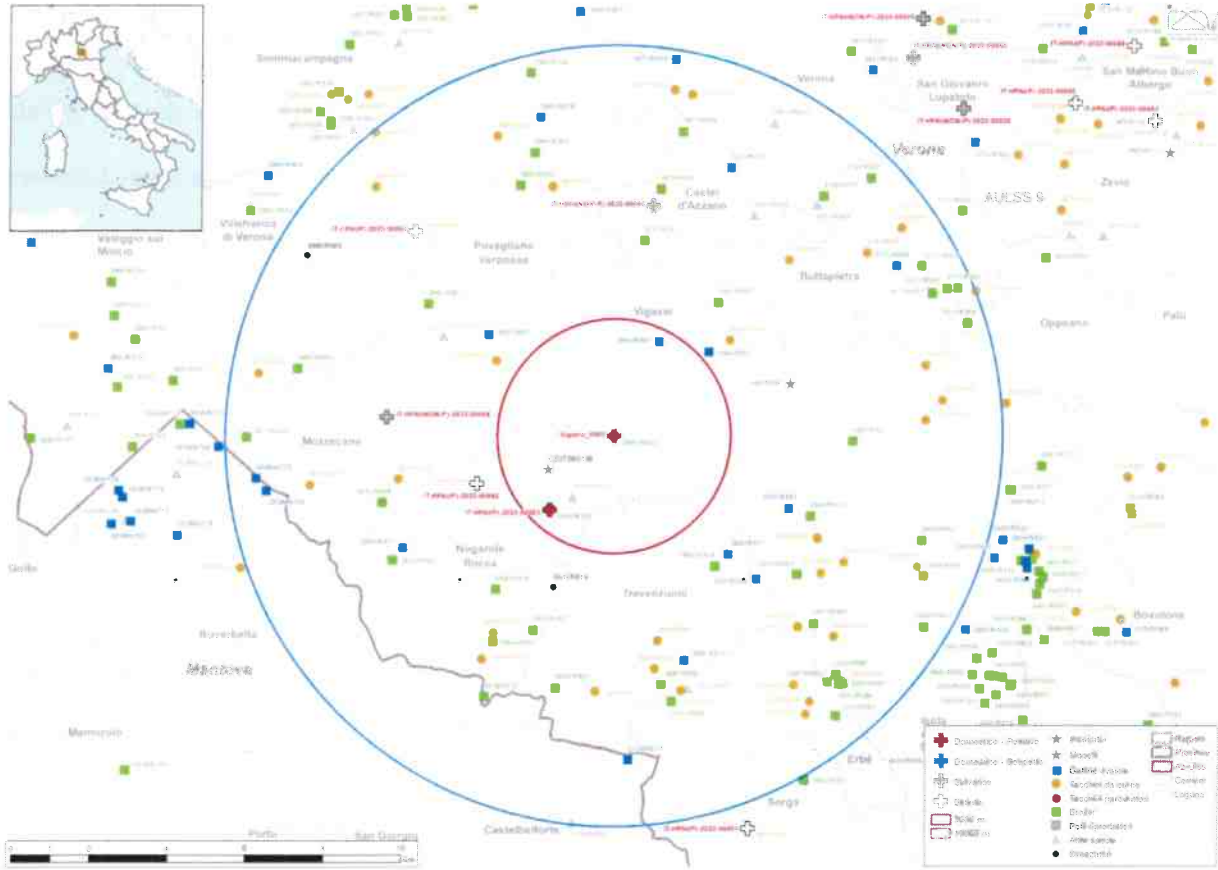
Sommacampagna

Verona

San Giovanni Lupatoto

San Martino Buon Albergo

Verona

AULSS 9

Zevio

Castel d'Azzano

Villafranca di Verona

Valeggio sul Mincio

Povegliano Veronese

Buttapietra

Oppeano

Palù

Vigasio

Mozzecane

Nogarole Rocca

Trevenzuolo

Goito

Roverbella

Mantova

Bovolone

Marmirolo

Erbè

Sorgà

Castelbelforte

Porto

San Giorgio

Domestico - Positivo
Domestico - Sospetto
Selvatico
Selvatico
3000 m
10000 m
Allevamenti
Macelli
Galline ovaiole
Tacchini da carne
Tacchini riproduttori
Broiler
Polli riproduttori
Altre specie
Struzzi
Regioni
Province
Comuni
Confini

0 1 2 4 6 8 10 Km